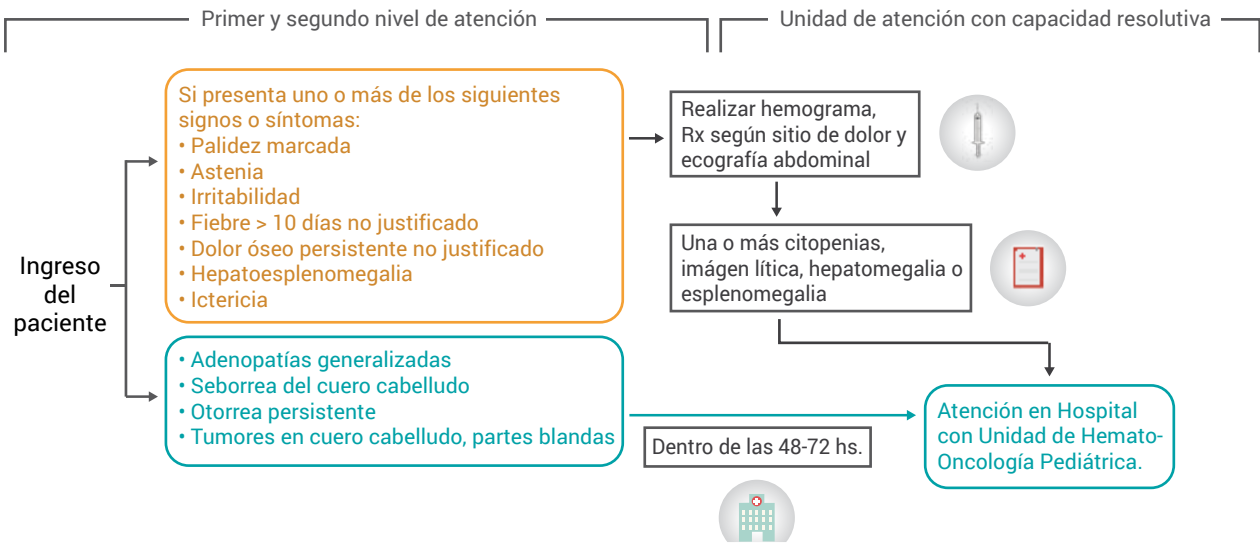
Primer y segundo nivel de atención

Unidad de atención con capacidad resolutiva

Ingreso del paciente

Si presenta uno o más de los siguientes signos o síntomas:
• Palidez marcada
• Astenia
• Irritabilidad
• Fiebre > 10 días no justificado
• Dolor óseo persistente no justificado
• Hepatoesplenomegalia
• Ictericia

• Adenopatías generalizadas
• Seborrea del cuero cabelludo
• Otorrea persistente
• Tumores en cuero cabelludo, partes blandas

Realizar hemograma, Rx según sitio de dolor y ecografía abdominal

Una o más citopenias, imágen lítica, hepatomegalia o esplenomegalia

Dentro de las 48-72 hs.

Atención en Hospital con Unidad de Hemato-Oncología Pediátrica.